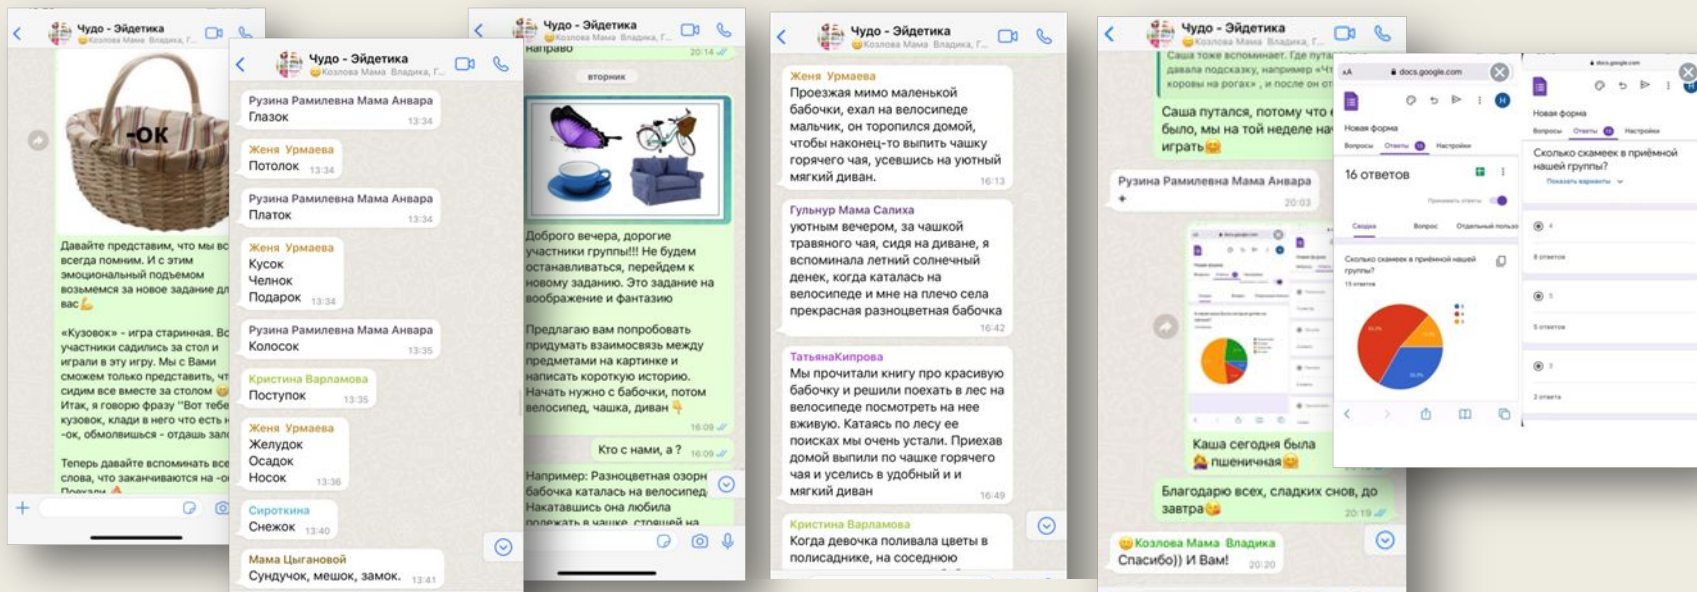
Чудо - Эйдетика
Козлова Мама Владика, Г...

-ОК

Давайте представим, что мы вс всегда помним. И с этим эмоциональный подъемом возьмемся за новое задание д вас💪

«Кузовок» - игра старинная. Вс участники садились за стол и играли в эту игру. Мы с Вами сможем только представить, чт сидим все вместе за столом Итак, я говорю фразу "Вот тебе кузовок, клади в него что есть н -ок, обмолвишься - отдашь зал

Теперь давайте вспоминать все слова, что заканчиваются на -о Поехали

Чудо - Эйдетика
Козлова Мама Владика, Г...

Рузина Рамилевна Мама Анвара
Глазок 13:34

Женя Урмаева
Потолок 13:34

Рузина Рамилевна Мама Анвара
Платок 13:34

Женя Урмаева
Кусок
Челнок
Подарок 13:34

Рузина Рамилевна Мама Анвара
Колосок 13:35

Кристина Варламова
Поступок 13:35

Женя Урмаева
Желудок
Осадок
Носок 13:36

Сироткина
Снежок 13:40

Мама Цыгановой
Сундучок, мешок, замок. 13:41

Чудо - Эйдетика
Козлова Мама Владика, Г...

направо 20:14

вторник

Доброго вечера, дорогие участники группы!!! Не будем останавливаться, перейдем к новому заданию. Это задание на воображение и фантазию

Предлагаю вам попробовать придумать взаимосвязь между предметами на картинке и написать короткую историю. Начать нужно с бабочки, потом велосипед, чашка, диван 16:09

Кто с нами, а ? 16:09

Например: Разноцветная озорн бабочка каталась на велосипед Накатавшись она любила полежать в чашке, стоящей на

Чудо - Эйдетика
Козлова Мама Владика, Г...

Женя Урмаева
Проезжая мимо маленькой бабочки, ехал на велосипеде мальчик, он торопился домой, чтобы наконец-то выпить чашку горячего чая, усевшись на уютный мягкий диван. 16:13

Гульнур Мама Салиха
уютным вечером, за чашкой травяного чая, сидя на диване, я вспоминала летний солнечный денек, когда каталась на велосипеде и мне на плечо села прекрасная разноцветная бабочка 16:42

ТатьянаКипрова
Мы прочитали книгу про красивую бабочку и решили поехать в лес на велосипеде посмотреть на нее вживую. Катаясь по лесу ее поисках мы очень устали. Приехав домой выпили по чашке горячего чая у уселись в удобный и и мягкий диван 16:49

Кристина Варламова
Когда девочка поливала цветы в полисаднике, на соседнюю

Чудо - Эйдетика
Козлова Мама Владика, Г...

Саша тоже вспоминает. Где пута давала подсказку, например «Ч коровы на рогах» , и после он от

Саша путался, потому что было, мы на той неделе на играть

Рузина Рамилевна Мама Анвара
+ 20:03

Каша сегодня была пшеничная

Благодарю всех, сладких снов, до завтра 20:19

Козлова Мама Владика
Спасибо)) И Вам! 20:20

docs.google.com
Новая форма
Вопросы Ответы Настройки
16 ответов
Сводка Вопрос Отдельный польз
Сколько скамеек в приёмной нашей группы?
16 ответов

docs.google.com
Новая форма
Вопросы Ответы Настройки
Сколько скамеек в приёмной нашей группы?
Показать варианты
4
8 ответов
5
5 ответов
3
2 ответа